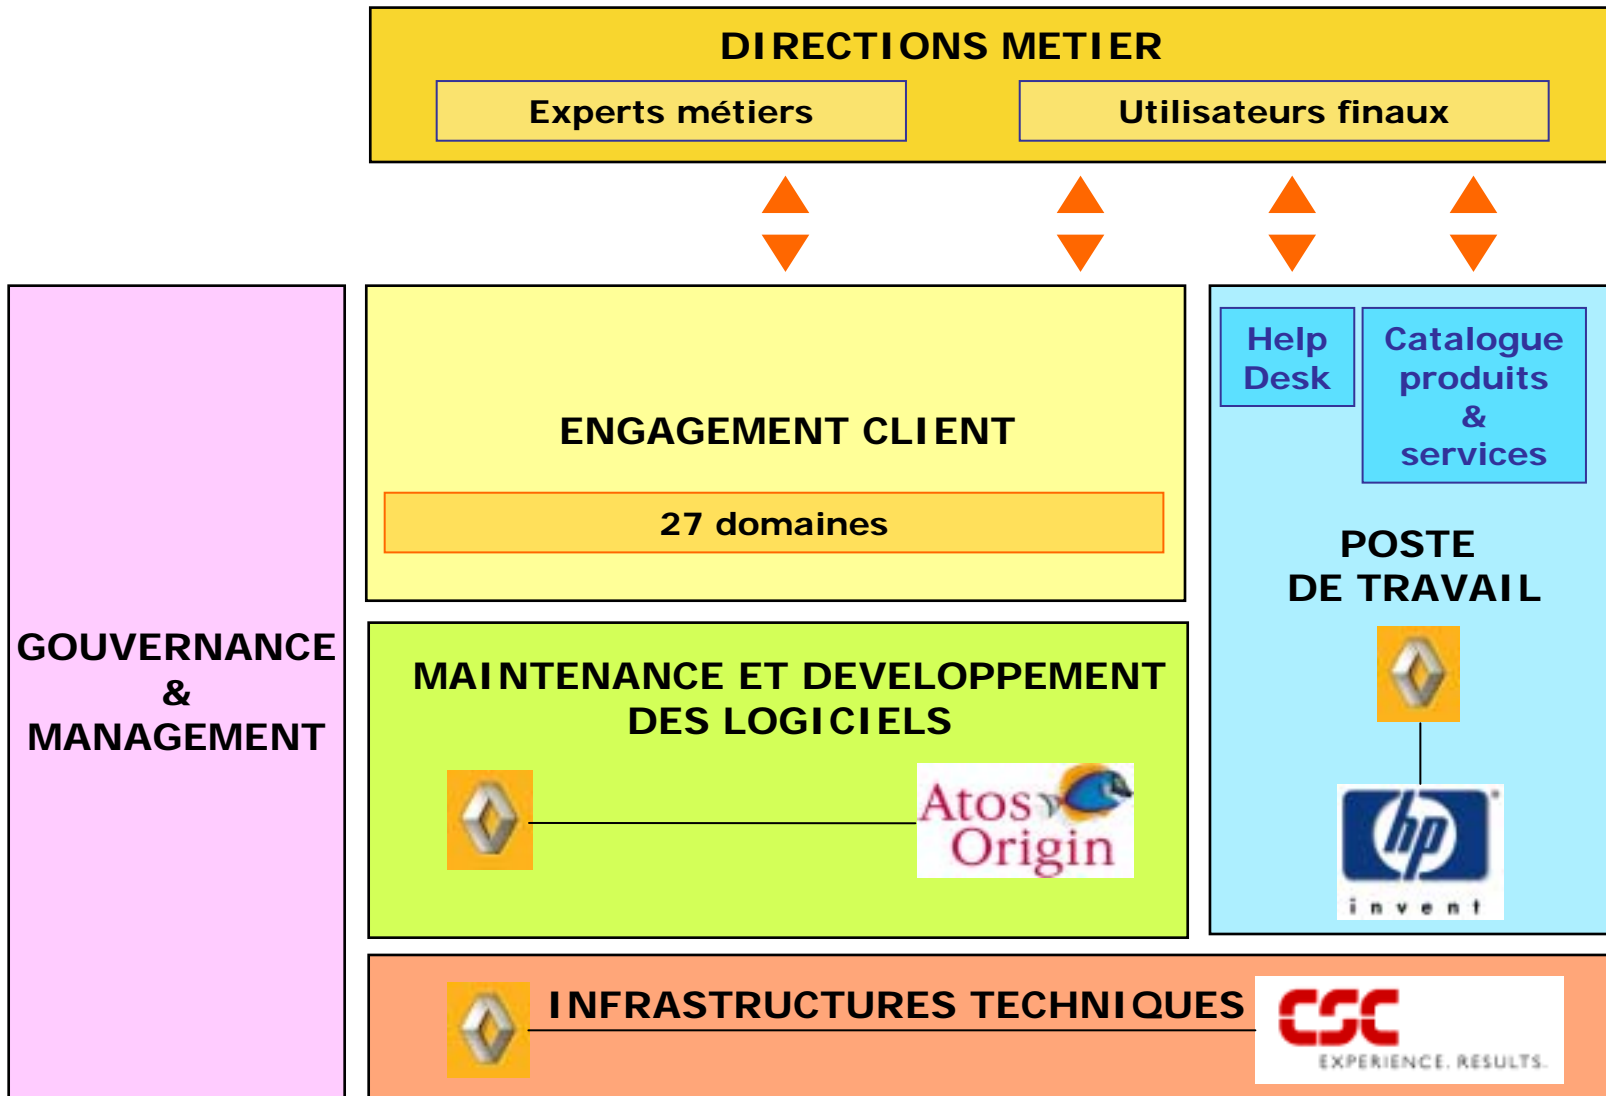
DIRECTIONS METIER

Experts métiers

Utilisateurs finaux

GOUVERNANCE
&
MANAGEMENT

ENGAGEMENT CLIENT

27 domaines

Help Desk

Catalogue produits & services

POSTE DE TRAVAIL

hp
invent

MAINTENANCE ET DEVELOPPEMENT DES LOGICIELS

Atos Origin

INFRASTRUCTURES TECHNIQUES

CSC
EXPERIENCE. RESULTS.